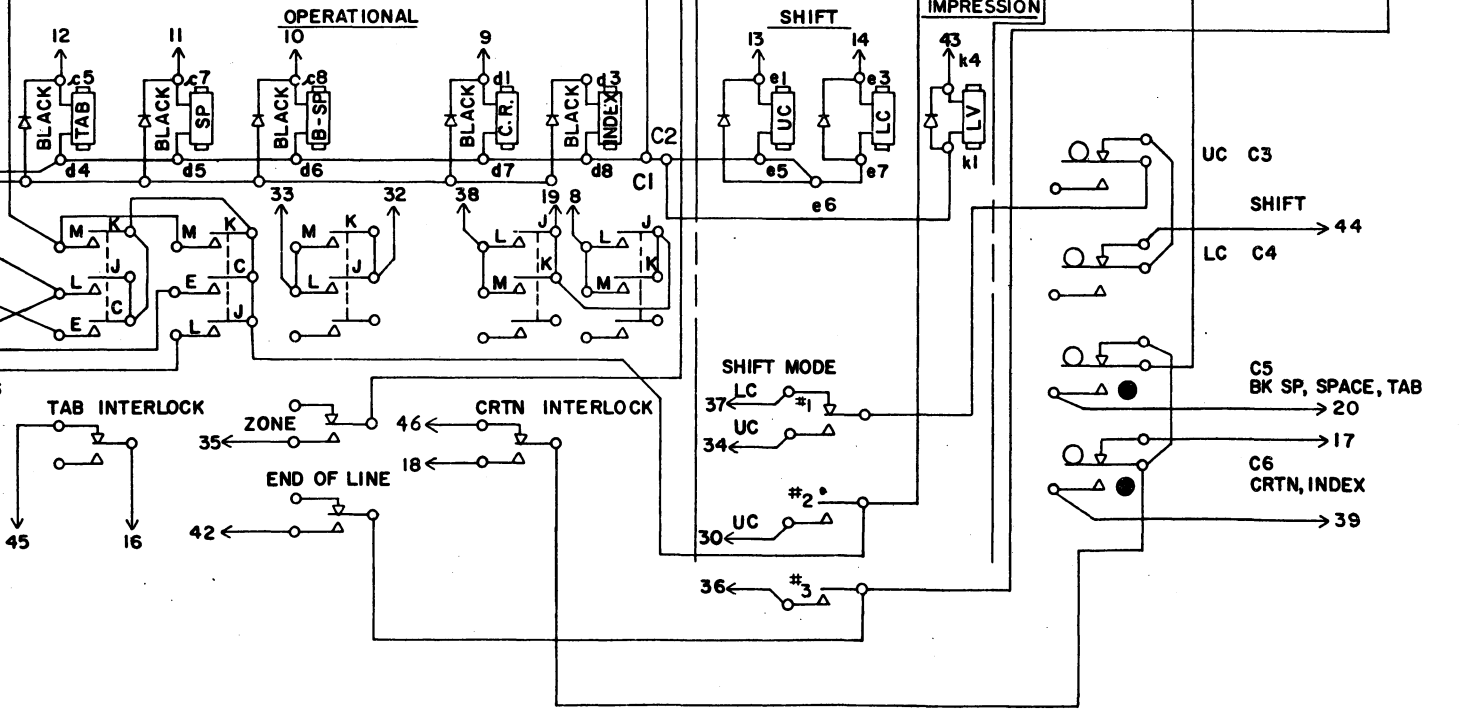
OPERATIONAL
SHIFT
IMPRESSION

12 11 10 9 13 14 43
c5 c7 c8 d1 d3 e1 e3 k4
BLACK TAB
BLACK SP
BLACK B-SP
BLACK C.R.
BLACK INDEX
UC LC LV
d4 d5 d6 d7 d8 C2 C1 e5 e7 e6 k1

M K M K
L J C
E C E
L J
33 32 38 19 8
M K
L J
L J
M K
L J
M K

UC C3
SHIFT
→ 44
LC C4

C5
BK SP, SPACE, TAB
→ 20
→ 17
C6
CRTN, INDEX
→ 39

TAB INTERLOCK
45 16
ZONE
35
END OF LINE
42
CRTN INTERLOCK
46
18

SHIFT MODE
37 LC #1
34 UC
#2
30 UC
36 #3